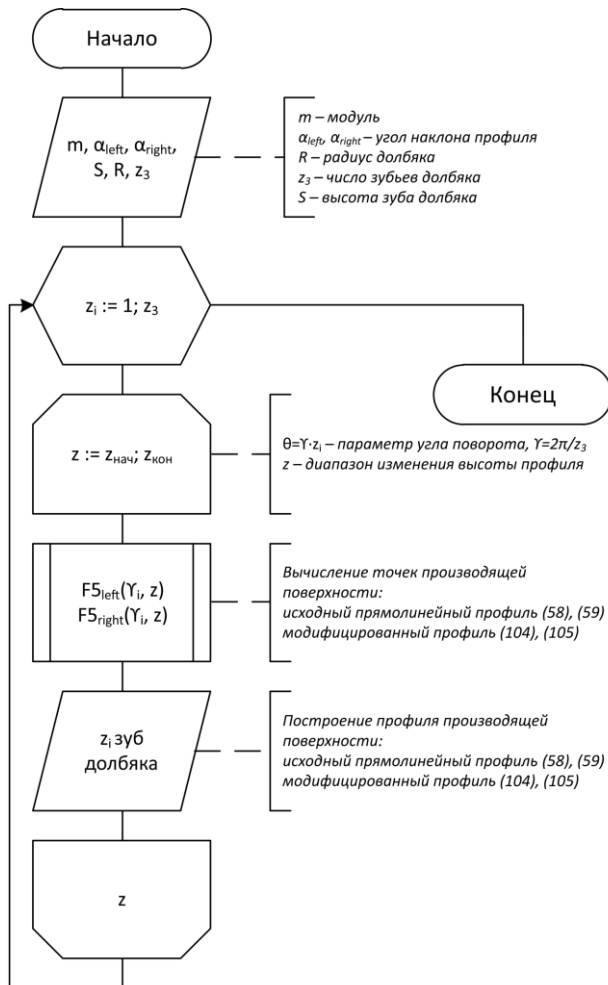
Начало

m, $\alpha_{left}$, $\alpha_{right}$, S, R, $z_3$

m – модуль
$\alpha_{left}$, $\alpha_{right}$ – угол наклона профиля
R – радиус долбяка
$z_3$ – число зубьев долбяка
S – высота зуба долбяка

$z_i$ := 1; $z_3$

Конец

z := $z_{нач}$; $z_{кон}$

θ=ϒ·$z_i$ – параметр угла поворота, ϒ=2π/$z_3$
z – диапазон изменения высоты профиля

$F5_{left}$(ϒ$_i$, z)
$F5_{right}$(ϒ$_i$, z)

Вычисление точек производящей поверхности:
исходный прямолинейный профиль (58), (59)
модифицированный профиль (104), (105)

$z_i$ зуб долбяка

Построение профиля производящей поверхности:
исходный прямолинейный профиль (58), (59)
модифицированный профиль (104), (105)

z